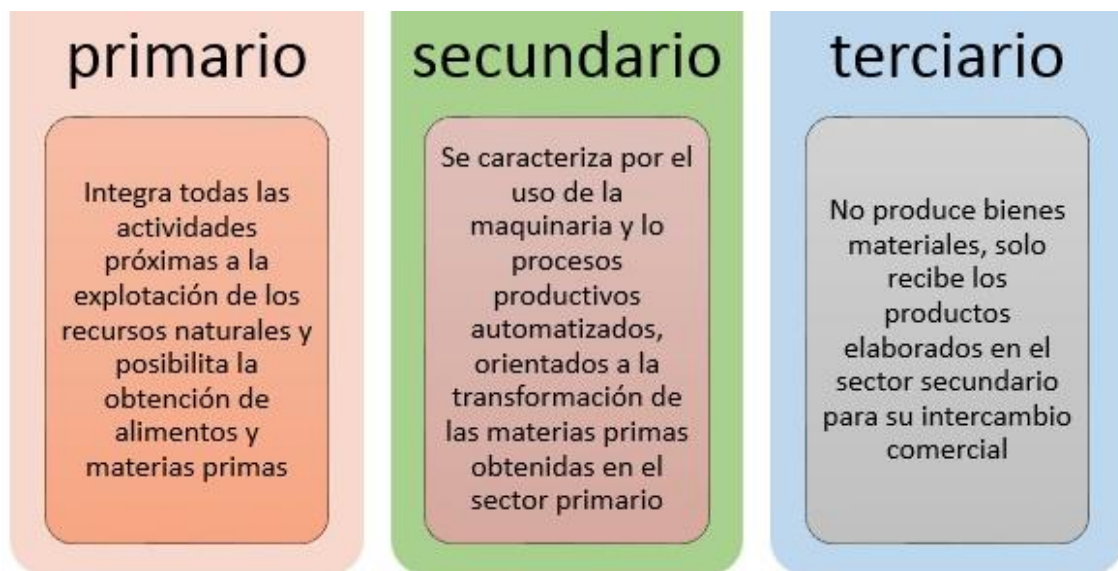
primario

Integra todas las actividades próximas a la explotación de los recursos naturales y posibilita la obtención de alimentos y materias primas

secundario

Se caracteriza por el uso de la maquinaria y lo procesos productivos automatizados, orientados a la transformación de las materias primas obtenidas en el sector primario

terciario

No produce bienes materiales, solo recibe los productos elaborados en el sector secundario para su intercambio comercial